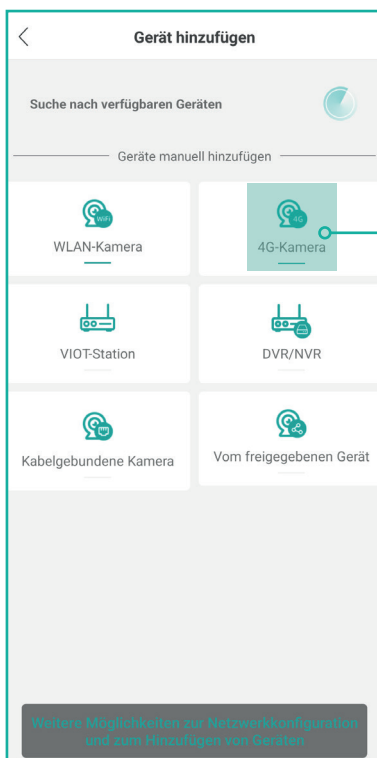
<

Gerät hinzufügen

Suche nach verfügbaren Geräten

Geräte manuell hinzufügen

WiFi

WLAN-Kamera

4G

4G-Kamera

VIOT-Station

DVR/NVR

Kabelgebundene Kamera

Vom freigegebenen Gerät

Weitere Möglichkeiten zur Netzwerkkonfiguration und zum Hinzufügen von Geräten